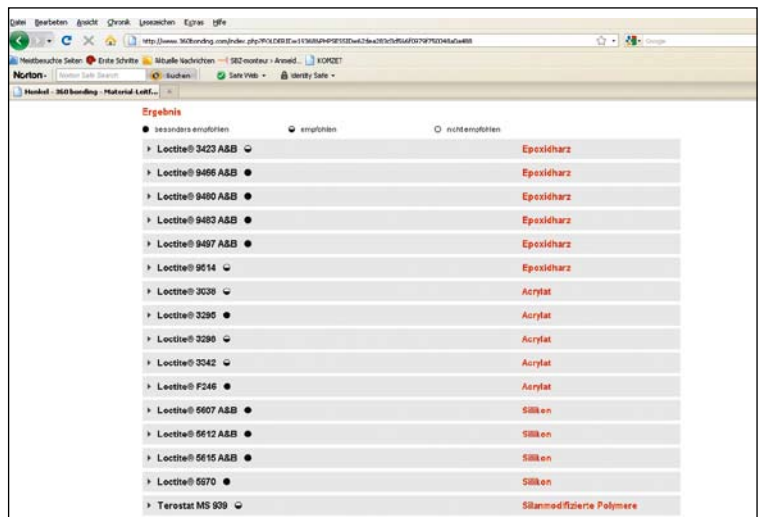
Datei Bearbeiten Ansicht Chronik Lesezeichen Extras Hilfe

http://www.360bonding.com/index.php?FOLDERID=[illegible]

Google

Meistbesuchte Seiten Erste Schritte Aktuelle Nachrichten SBZ-monteur > Anmeld... KOMZET

Norton · Norton Safe Search Suchen Safe Web · Identity Safe ·

Henkel - 360 bonding - Material-Leitf...

Ergebnis

besonders empfohlen   empfohlen   nicht empfohlen

| | |
|---|---|
| Loctite® 3423 A&B | Epoxidharz |
| Loctite® 9466 A&B | Epoxidharz |
| Loctite® 9480 A&B | Epoxidharz |
| Loctite® 9483 A&B | Epoxidharz |
| Loctite® 9497 A&B | Epoxidharz |
| Loctite® 9514 | Epoxidharz |
| Loctite® 3038 | Acrylat |
| Loctite® 3295 | Acrylat |
| Loctite® 3298 | Acrylat |
| Loctite® 3342 | Acrylat |
| Loctite® F246 | Acrylat |
| Loctite® 5607 A&B | Silikon |
| Loctite® 5612 A&B | Silikon |
| Loctite® 5615 A&B | Silikon |
| Loctite® 5970 | Silikon |
| Terostat MS 939 | Silanmodifizierte Polymere |